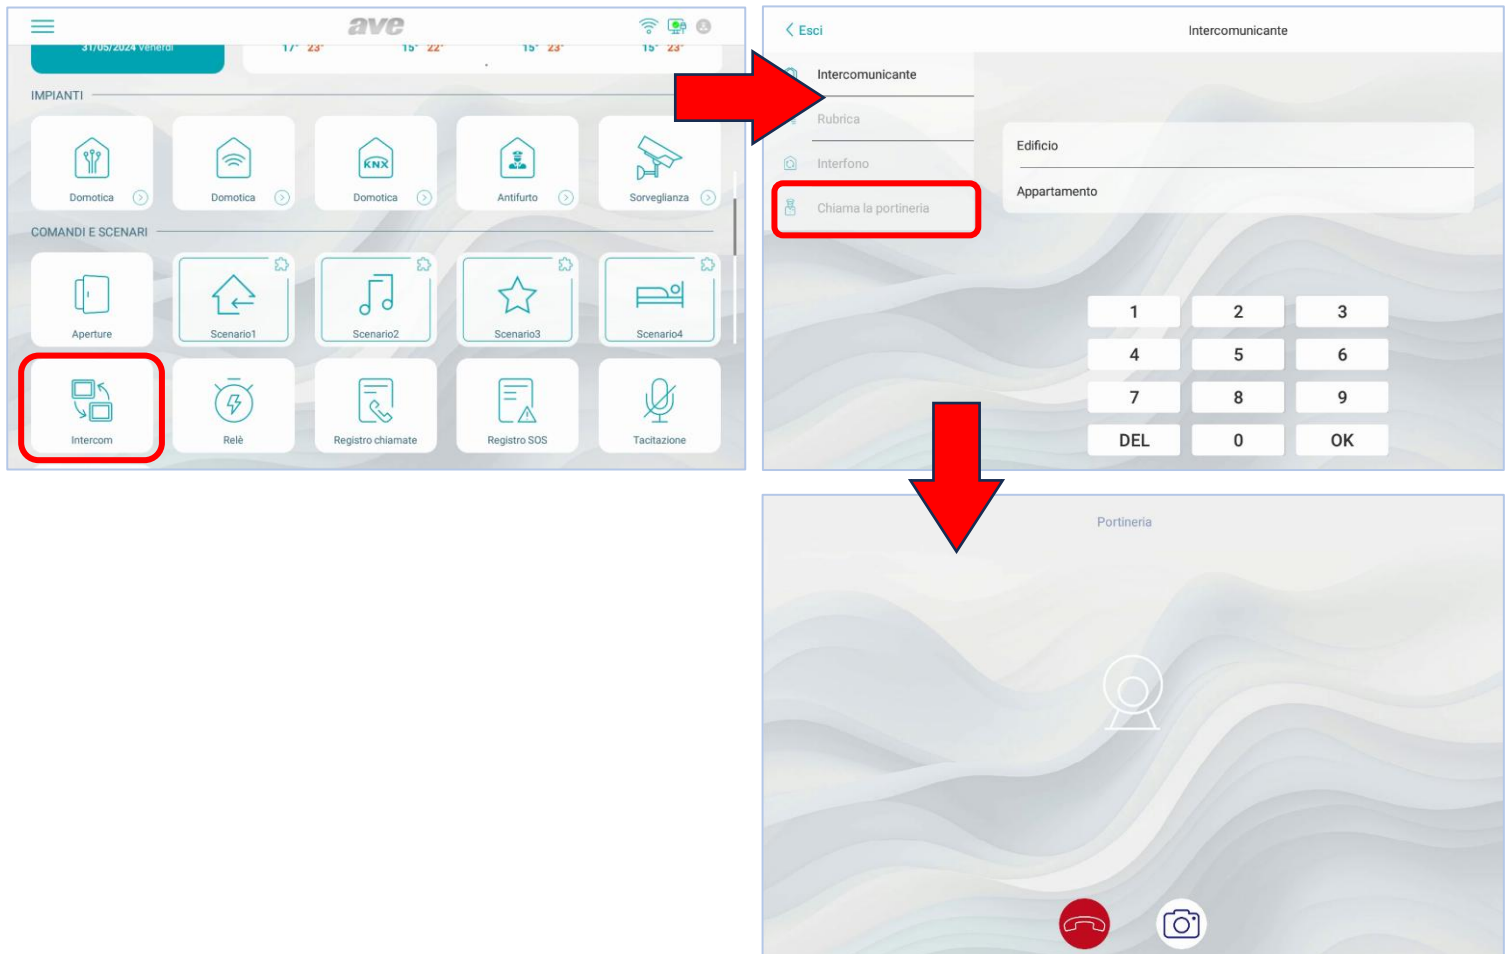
ave

31/05/2024 venerdì

17° 23° 15° 22° 15° 23° 15° 23°

IMPIANTI

Domotica

Domotica

KNX

Domotica

Antifurto

Sorveglianza

COMANDI E SCENARI

Aperture

Scenario1

Scenario2

Scenario3

Scenario4

Intercom

Relè

Registro chiamate

Registro SOS

Tacitazione

Esci

Intercomunicante

Intercomunicante

Rubrica

Interfono

Chiama la portineria

Edificio

Appartamento

| 1 | 2 | 3 |
|---|---|---|
| 4 | 5 | 6 |
| 7 | 8 | 9 |
| DEL | 0 | OK |

Portineria